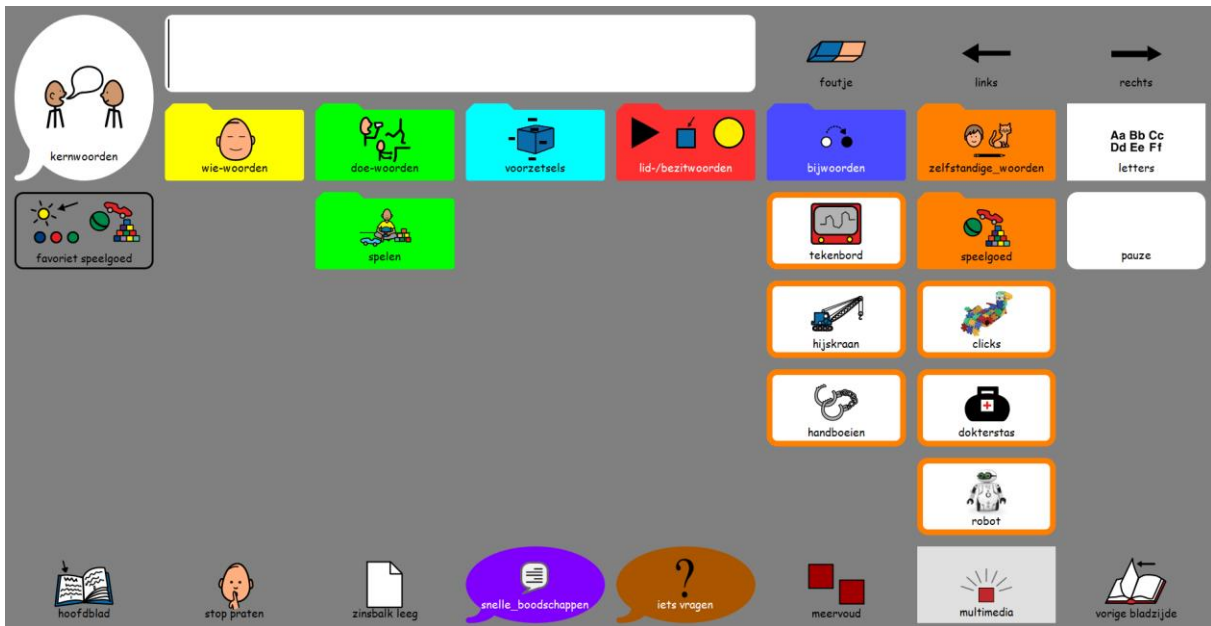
kernwoorden

foutje

links

rechts

wie-woorden

doe-woorden

voorzetsels

lid-/bezitwoorden

bijwoorden

zelfstandige_woorden

Aa Bb Cc Dd Ee Ff
letters

favoriet speelgoed

spelen

tekenbord

speelgoed

pauze

hijskraan

clicks

handboeien

dokterstas

robot

hoofdblad

stop praten

zinsbalk leeg

snelle_boodschappen

?
iets vragen

meervoud

multimedia

vorige bladzijde